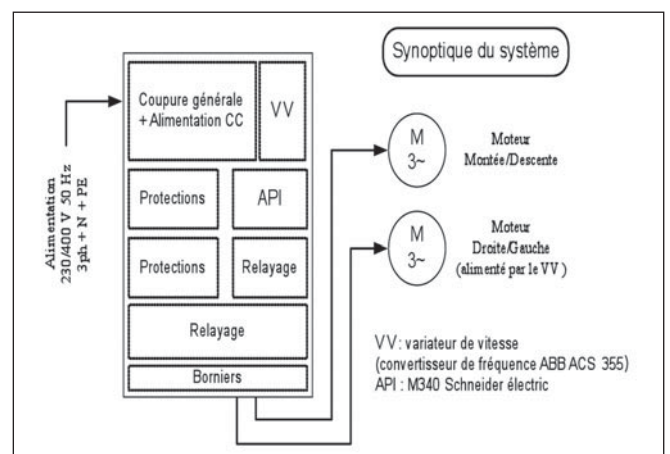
Synoptique du système

Alimentation
230/400 V 50 Hz
3ph + N + PE

Coupure générale + Alimentation CC

VV

Protections

API

Protections

Relayage

Relayage

Borniers

M
3~

Moteur
Montée/Descente

M
3~

Moteur
Droite/Gauche
(alimenté par le VV )

VV : variateur de vitesse
(convertisseur de fréquence ABB ACS 355)
API : M340 Schneider électric